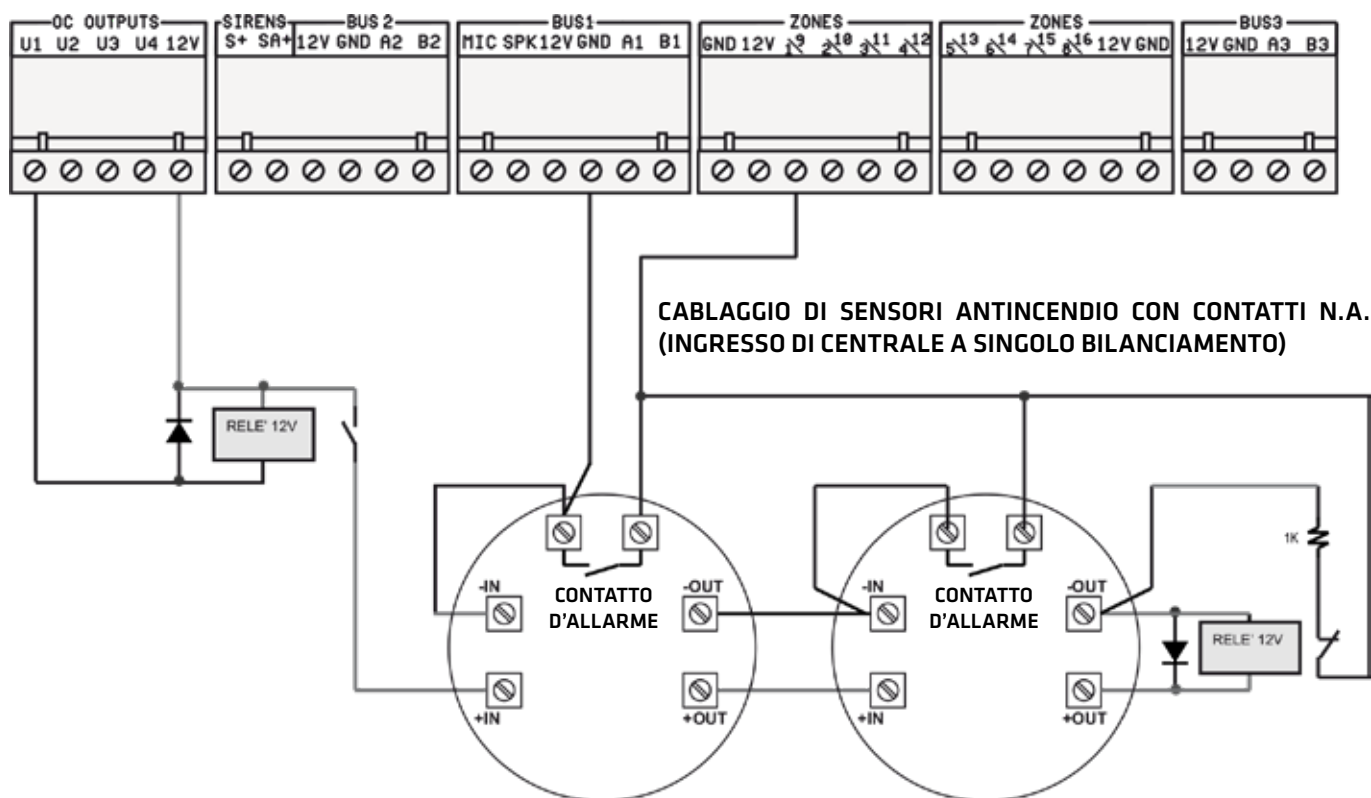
OC OUTPUTS
U1 U2 U3 U4 12V

SIRENS
S+ SA+

BUS 2
12V GND A2 B2

BUS1
MIC SPK 12V GND A1 B1

ZONES
GND 12V 1 9 2 10 3 11 4 12

ZONES
5 13 6 14 7 15 8 16 12V GND

BUS3
12V GND A3 B3

CABLAGGIO DI SENSORI ANTINCENDIO CON CONTATTI N.A. (INGRESSO DI CENTRALE A SINGOLO BILANCIAMENTO)

RELE' 12V

-IN
CONTATTO D'ALLARME
-OUT
+IN
+OUT

-IN
CONTATTO D'ALLARME
-OUT
+IN
+OUT

1K

RELE' 12V